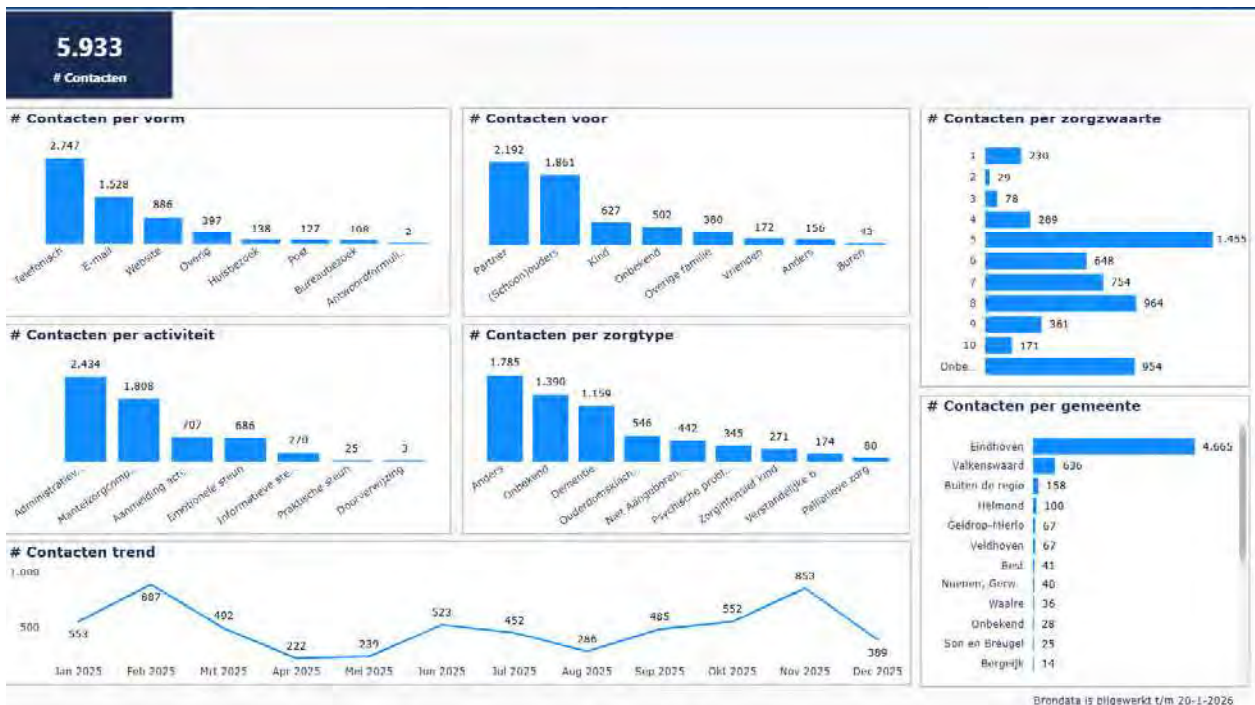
5.933
# Contacten

# Contacten per vorm

2.747 Telefonisch
1.528 E-mail
886 Website
397 Overig
138 Huisbezoek
127 Post
108 Bureaubezoek
2 Antwoordformuli...

# Contacten voor

2.192 Partner
1.861 (Schoon)ouders
627 Kind
502 Onbekend
380 Overige familie
172 Vrienden
156 Anders
43 Buren

# Contacten per zorgzwaarte

1 230
2 29
3 78
4 289
5 1.455
6 648
7 754
8 964
9 381
10 171
Onbe... 954

# Contacten per activiteit

2.434 Administratiev...
1.808 Mantelzorgcomp...
707 Aanmelding acti...
686 Emotionele steun
270 Informatieve ste...
25 Praktische steun
3 Doorverwijzing

# Contacten per zorgtype

1.785 Anders
1.390 Onbekend
1.159 Dementie
546 Ouderdomsklach...
442 Niet Aangeboren...
345 Psychische probl...
271 Zorgintensief kind
174 Verstandelijke b
80 Palliatieve zorg

# Contacten per gemeente

Eindhoven 4.665
Valkenswaard 636
Buiten de regio 158
Helmond 100
Geldrop-Mierlo 67
Veldhoven 67
Best 41
Nuenen, Gerw. 40
Waalre 36
Onbekend 28
Son en Breugel 25
Bergeijk 14

# Contacten trend

1.000
500

Jan 2025 553
Feb 2025 887
Mrt 2025 492
Apr 2025 222
Mei 2025 239
Jun 2025 523
Jul 2025 452
Aug 2025 286
Sep 2025 485
Okt 2025 552
Nov 2025 853
Dec 2025 389

Brondata is bijgewerkt t/m 20-1-2026